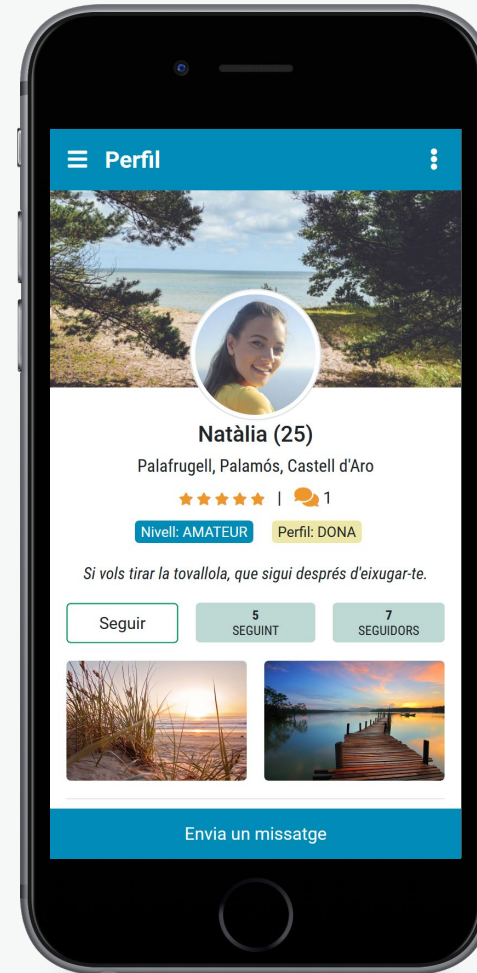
Perfil

Natàlia (25)

Palafrugell, Palamós, Castell d'Aro

| 1

Nivell: AMATEUR Perfil: DONA

Si vols tirar la tovallola, que sigui després d'eixugar-te.

Seguir

5
SEGUINT

7
SEGUIDORS

Envia un missatge